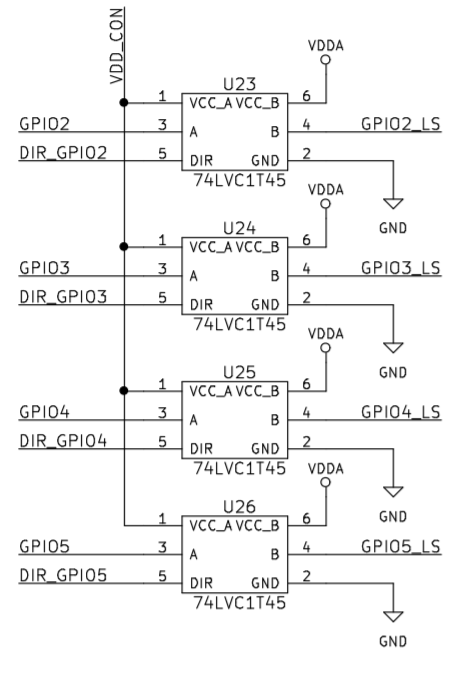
VDD_CON

VDDA

U23

1 VCC_A VCC_B 6

GPIO2 3 A B 4 GPIO2_LS

DIR_GPIO2 5 DIR GND 2

74LVC1T45

GND

VDDA

U24

1 VCC_A VCC_B 6

GPIO3 3 A B 4 GPIO3_LS

DIR_GPIO3 5 DIR GND 2

74LVC1T45

GND

VDDA

U25

1 VCC_A VCC_B 6

GPIO4 3 A B 4 GPIO4_LS

DIR_GPIO4 5 DIR GND 2

74LVC1T45

GND

VDDA

U26

1 VCC_A VCC_B 6

GPIO5 3 A B 4 GPIO5_LS

DIR_GPIO5 5 DIR GND 2

74LVC1T45

GND